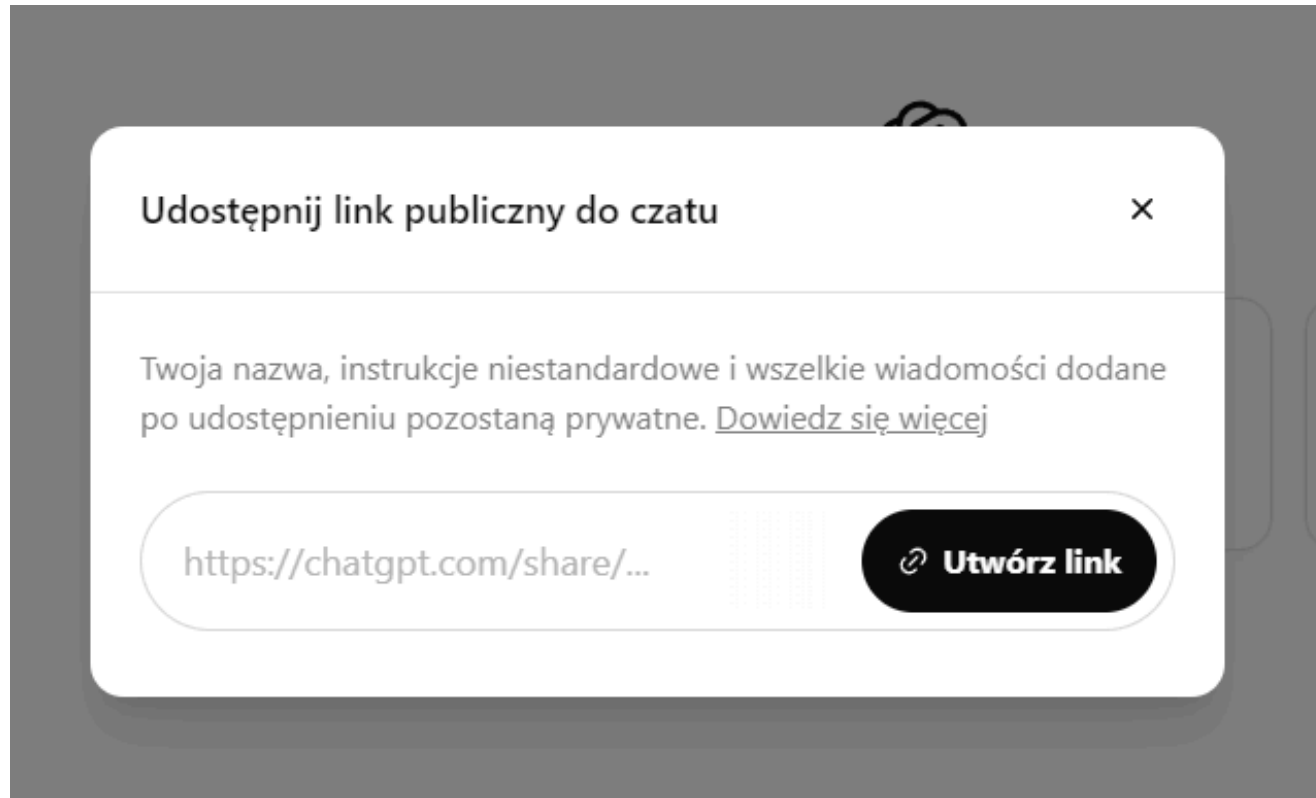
Udostępnij link publiczny do czatu

×

Twoja nazwa, instrukcje niestandardowe i wszelkie wiadomości dodane po udostępnieniu pozostaną prywatne. Dowiedz się więcej

https://chatgpt.com/share/...

Utwórz link